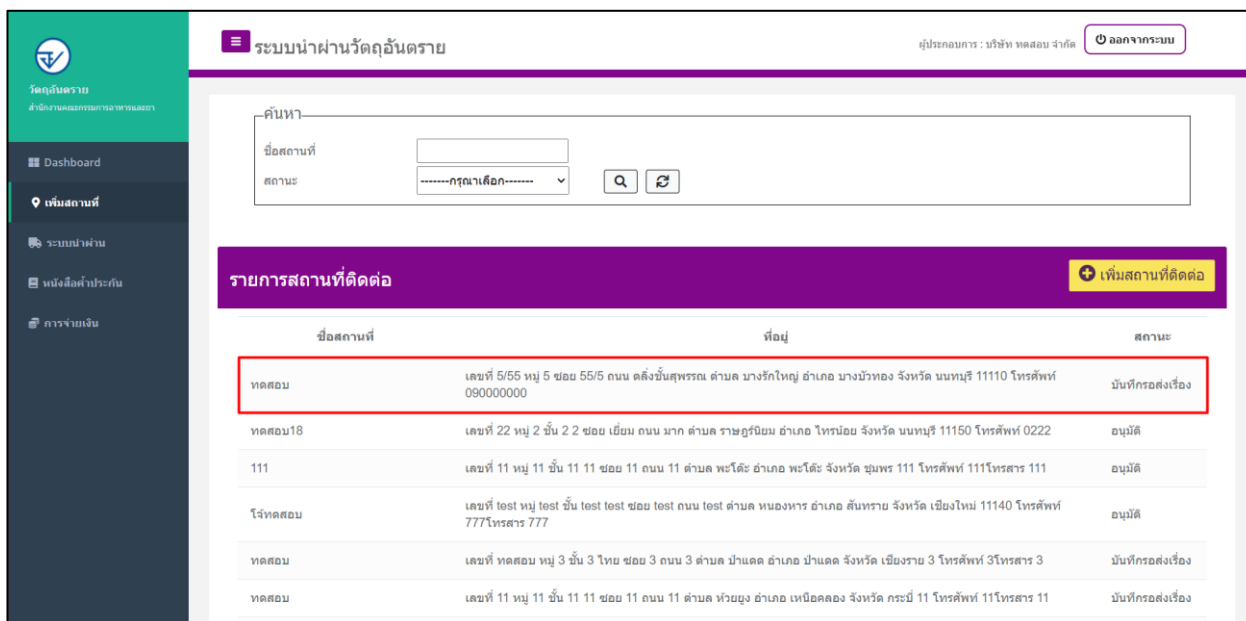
วัตถุอันตราย
สำนักงานคณะกรรมการอาหารและยา

Dashboard
เพิ่มสถานที่
ระบบนำผ่าน
หนังสือค้ำประกัน
การจ่ายเงิน

ระบบนำผ่านวัตถุอันตราย

ผู้ประกอบการ : บริษัท ทดสอบ จำกัด
ออกจากระบบ

ค้นหา
ชื่อสถานที่
สถานะ
--------กรุณาเลือก--------

รายการสถานที่ติดต่อ
เพิ่มสถานที่ติดต่อ

| ชื่อสถานที่ | ที่อยู่ | สถานะ |
|---|---|---|
| ทดสอบ | เลขที่ 5/55 หมู่ 5 ซอย 55/5 ถนน ตลิ่งชั่นสุพรรณ ตำบล บางรักใหญ่ อำเภอ บางบัวทอง จังหวัด นนทบุรี 11110 โทรศัพท์ 090000000 | บันทึกรอส่งเรื่อง |
| ทดสอบ18 | เลขที่ 22 หมู่ 2 ชั้น 2 2 ซอย เยี่ยม ถนน มาก ตำบล ราษฎร์นิยม อำเภอ ไทรน้อย จังหวัด นนทบุรี 11150 โทรศัพท์ 0222 | อนุมัติ |
| 111 | เลขที่ 11 หมู่ 11 ชั้น 11 11 ซอย 11 ถนน 11 ตำบล พะโต๊ะ อำเภอ พะโต๊ะ จังหวัด ชุมพร 111 โทรศัพท์ 111โทรสาร 111 | อนุมัติ |
| โจ้ทดสอบ | เลขที่ test หมู่ test ชั้น test test ซอย test ถนน test ตำบล หนองหาร อำเภอ สันทราย จังหวัด เชียงใหม่ 11140 โทรศัพท์ 777โทรสาร 777 | อนุมัติ |
| ทดสอบ | เลขที่ ทดสอบ หมู่ 3 ชั้น 3 ไทย ซอย 3 ถนน 3 ตำบล ป่าแดด อำเภอ ป่าแดด จังหวัด เชียงราย 3 โทรศัพท์ 3โทรสาร 3 | บันทึกรอส่งเรื่อง |
| ทดสอบ | เลขที่ 11 หมู่ 11 ชั้น 11 11 ซอย 11 ถนน 11 ตำบล ห้วยยูง อำเภอ เหนือคลอง จังหวัด กระบี่ 11 โทรศัพท์ 11โทรสาร 11 | บันทึกรอส่งเรื่อง |